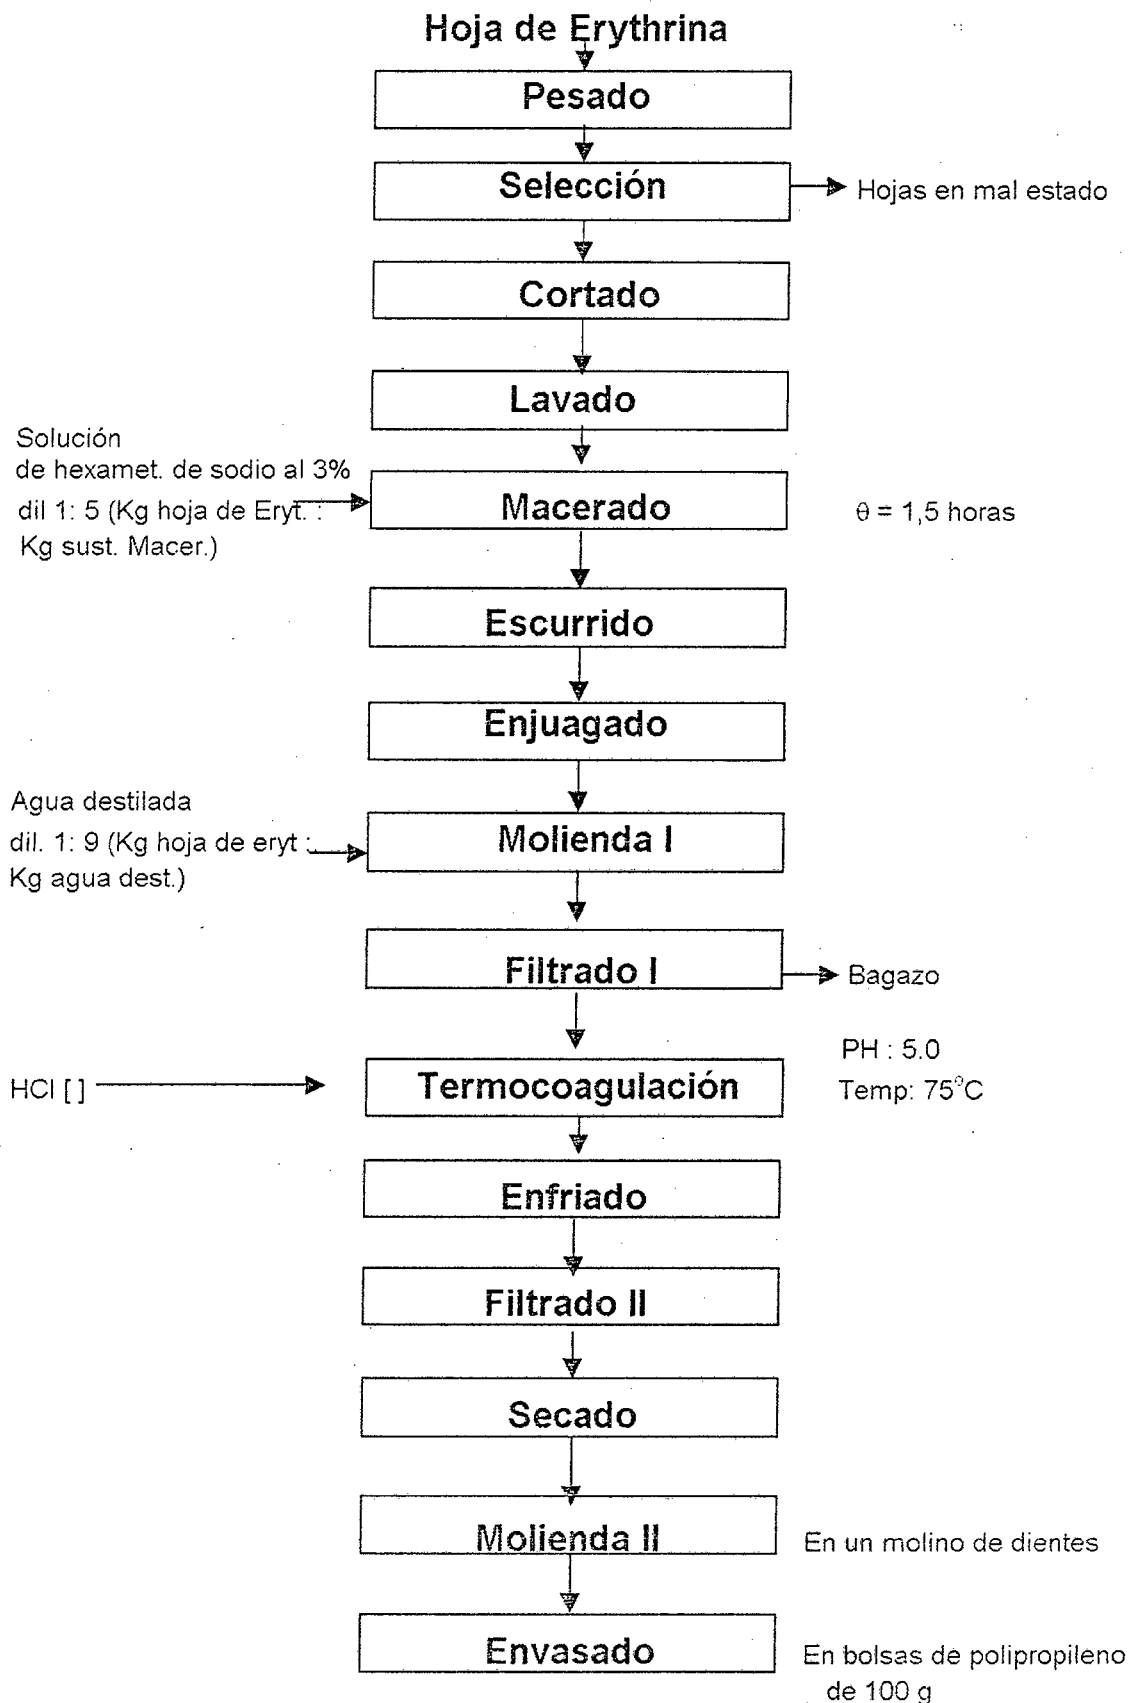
Hoja de Erythrina

Pesado

Selección

Hojas en mal estado

Cortado

Lavado

Solución de hexamet. de sodio al 3% dil 1: 5 (Kg hoja de Eryt. : Kg sust. Macer.)

Macerado

$\theta$ = 1,5 horas

Escurrido

Enjuagado

Agua destilada dil. 1: 9 (Kg hoja de eryt : Kg agua dest.)

Molienda I

Filtrado I

Bagazo

PH : 5.0
Temp: 75°C

HCl [ ]

Termocoagulación

Enfriado

Filtrado II

Secado

Molienda II

En un molino de dientes

Envasado

En bolsas de polipropileno de 100 g